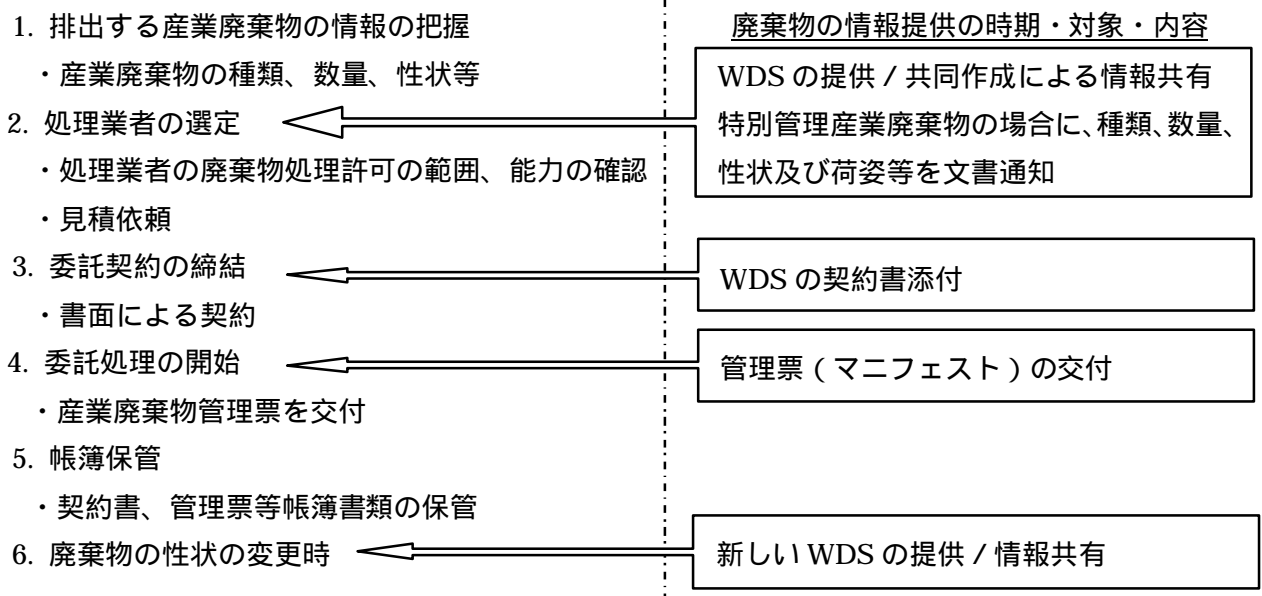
1. 排出する産業廃棄物の情報の把握
・産業廃棄物の種類、数量、性状等
2. 処理業者の選定
・処理業者の廃棄物処理許可の範囲、能力の確認
・見積依頼
3. 委託契約の締結
・書面による契約
4. 委託処理の開始
・産業廃棄物管理票を交付
5. 帳簿保管
・契約書、管理票等帳簿書類の保管
6. 廃棄物の性状の変更時

廃棄物の情報提供の時期・対象・内容

WDS の提供 / 共同作成による情報共有
特別管理産業廃棄物の場合に、種類、数量、性状及び荷姿等を文書通知

WDS の契約書添付

管理票（マニフェスト）の交付

新しい WDS の提供 / 情報共有